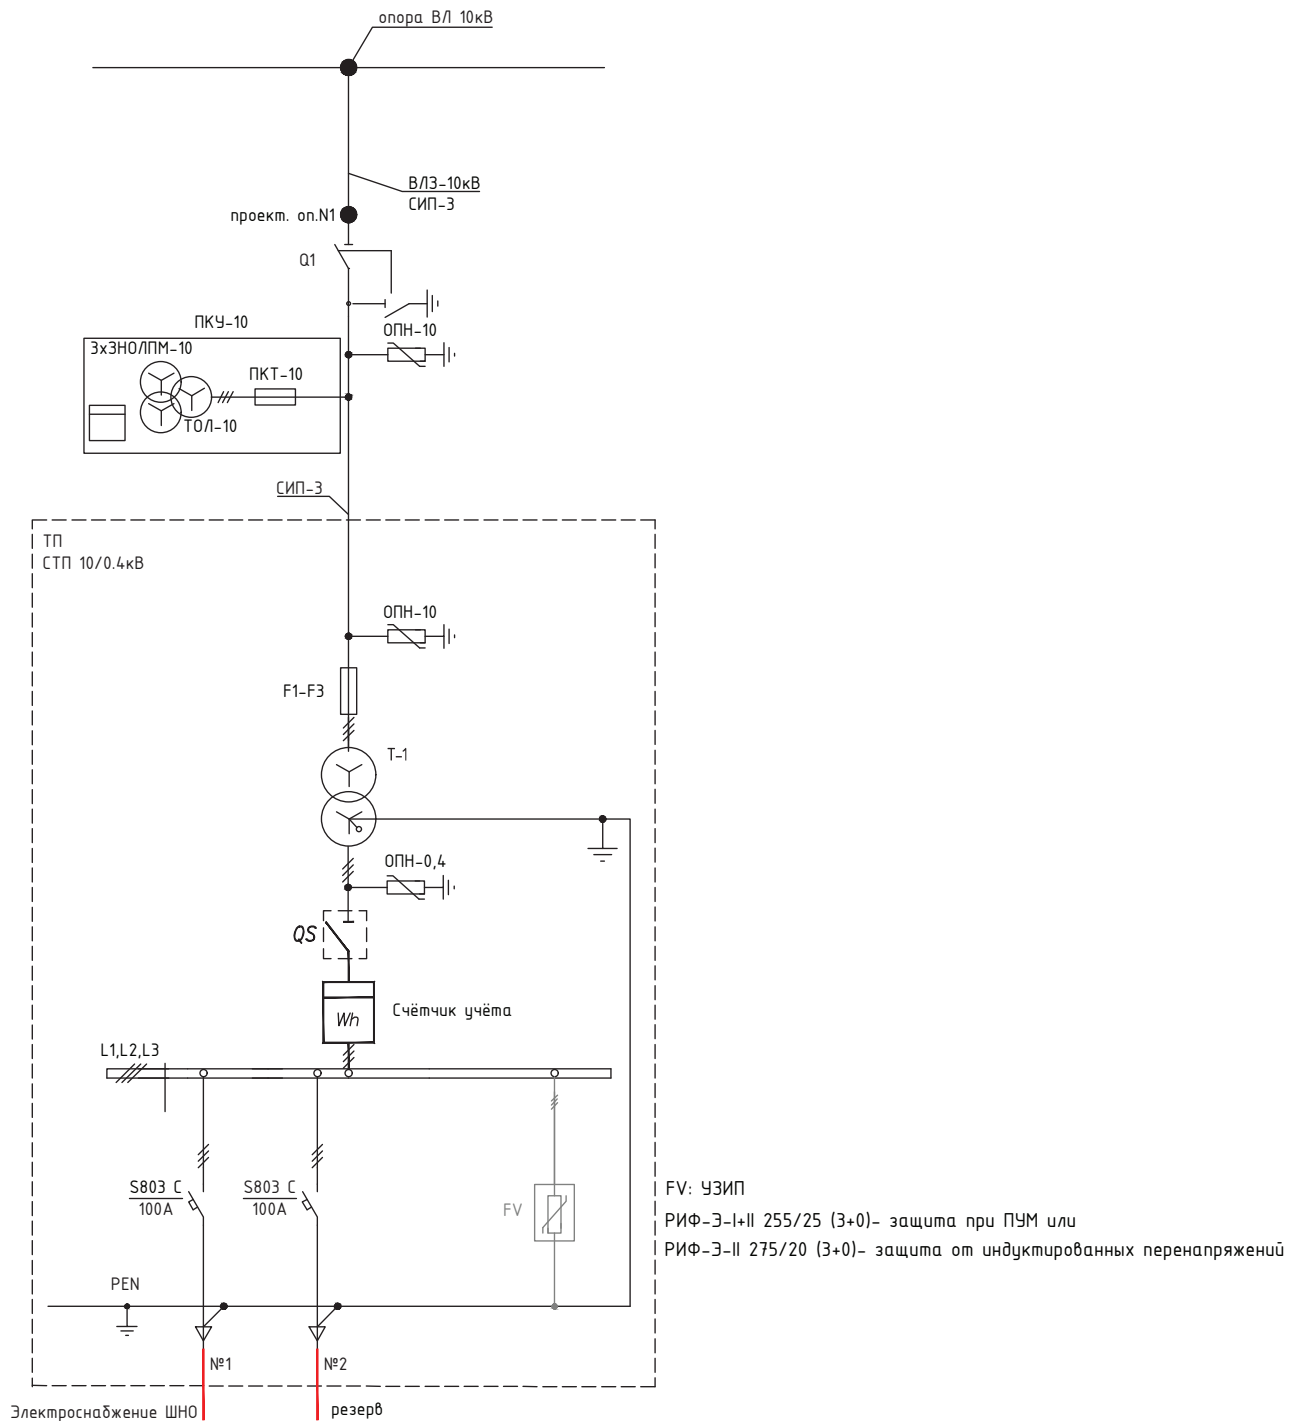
опора ВЛ 10кВ

ВЛЗ-10кВ
СИП-3

проект. оп.N1

Q1

ПКУ-10
3хЗНОЛПМ-10
ПКТ-10
ТОЛ-10

ОПН-10

СИП-3

ТП
СТП 10/0.4кВ

ОПН-10

F1-F3

T-1

ОПН-0,4

QS

Wh
Счётчик учёта

L1,L2,L3

S803 C
100A

S803 C
100A

FV

FV: УЗИП
РИФ-Э-I+II 255/25 (3+0)- защита при ПУМ или
РИФ-Э-II 275/20 (3+0)- защита от индуктированных перенапряжений

PEN

№1

№2

Электроснабжение ШНО

резерв